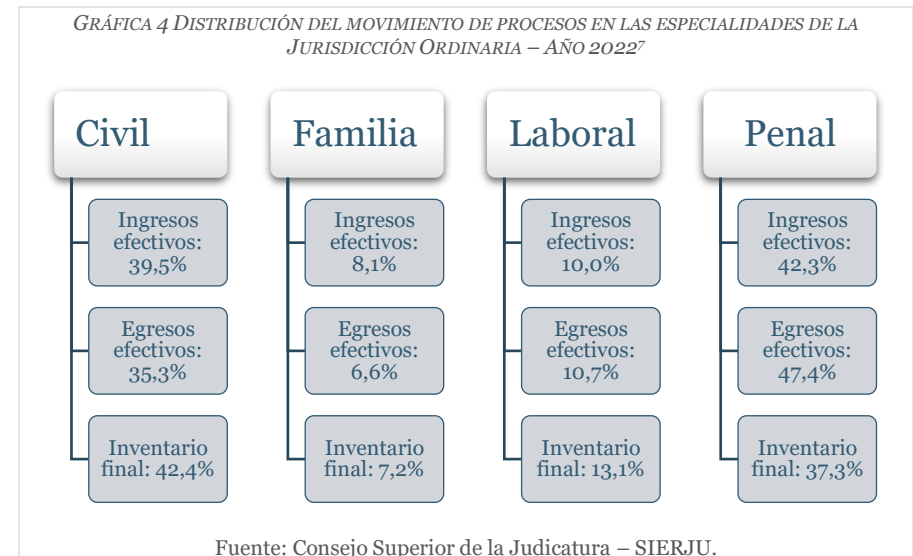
GRÁFICA 4 DISTRIBUCIÓN DEL MOVIMIENTO DE PROCESOS EN LAS ESPECIALIDADES DE LA JURISDICCIÓN ORDINARIA – AÑO 2022⁷

Civil

Ingresos efectivos: 39,5%

Egresos efectivos: 35,3%

Inventario final: 42,4%

Familia

Ingresos efectivos: 8,1%

Egresos efectivos: 6,6%

Inventario final: 7,2%

Laboral

Ingresos efectivos: 10,0%

Egresos efectivos: 10,7%

Inventario final: 13,1%

Penal

Ingresos efectivos: 42,3%

Egresos efectivos: 47,4%

Inventario final: 37,3%

Fuente: Consejo Superior de la Judicatura – SIERJU.